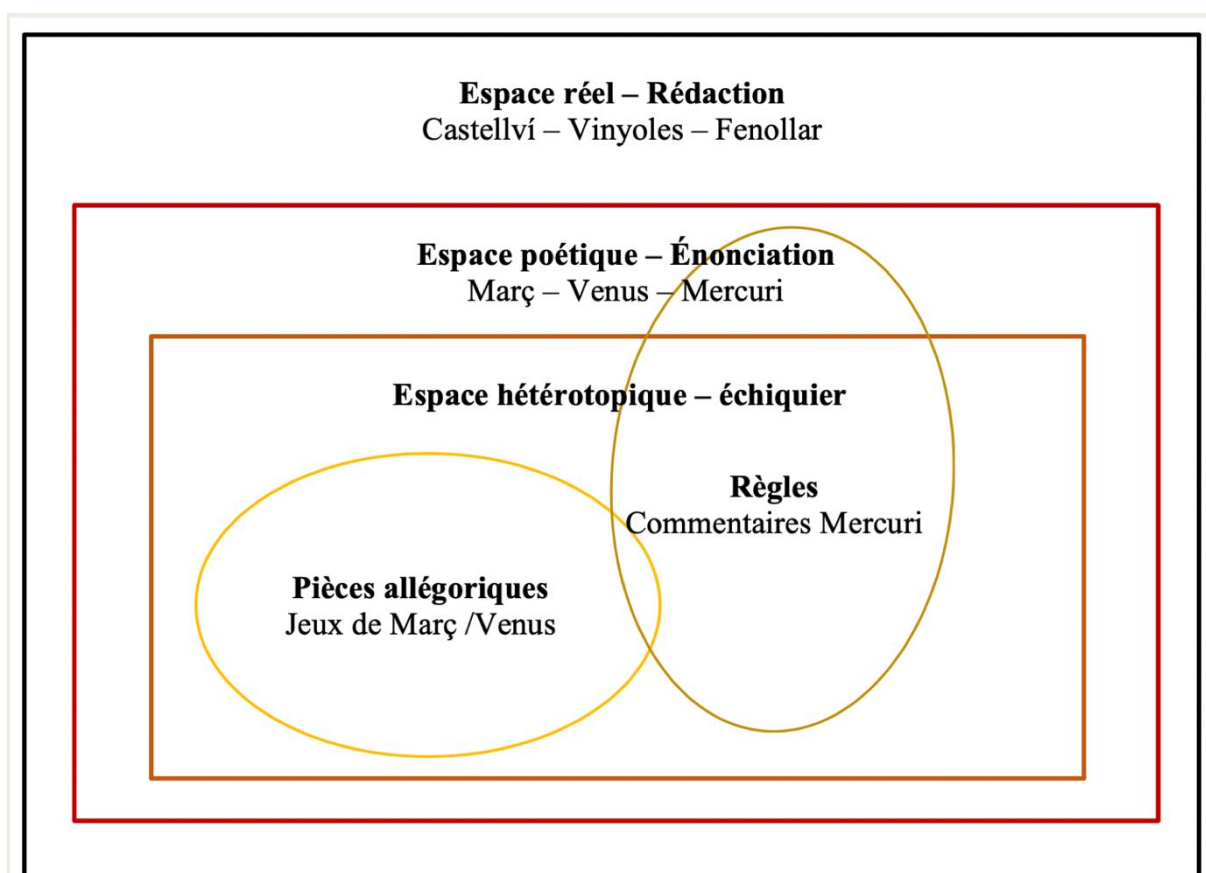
**Espace réel – Rédaction**
Castellví – Vinyoles – Fenollar

**Espace poétique – Énonciation**
Març – Venus – Mercuri

**Espace hétérotopique – échiquier**

**Règles**
Commentaires Mercuri

**Pièces allégoriques**
Jeux de Març /Venus